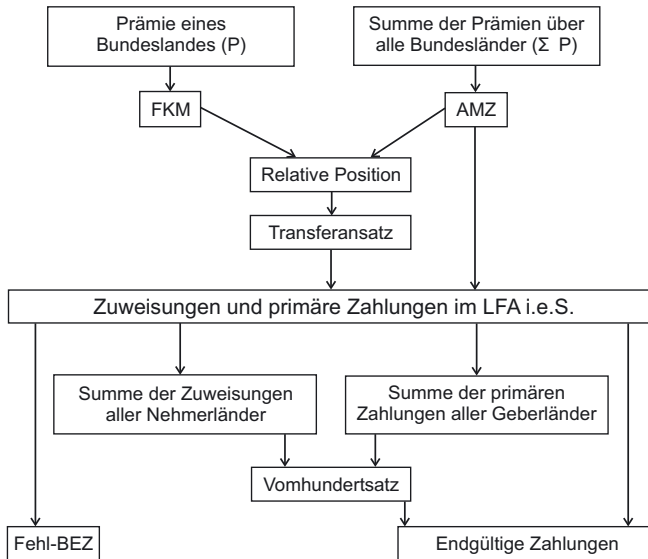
Prämie eines Bundeslandes (P)

Summe der Prämien über alle Bundesländer (Σ P)

FKM

AMZ

Relative Position

Transferansatz

Zuweisungen und primäre Zahlungen im LFA i.e.S.

Summe der Zuweisungen aller Nehmerländer

Summe der primären Zahlungen aller Geberländer

Vomhundertsatz

Fehl-BEZ

Endgültige Zahlungen